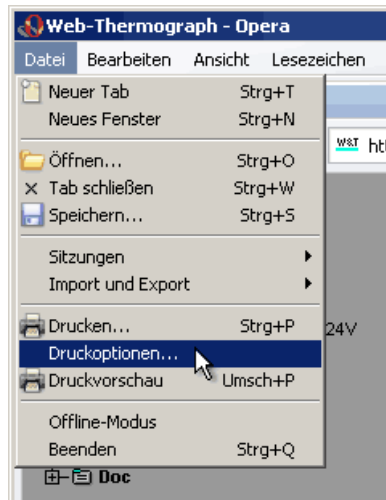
Web-Thermograph - Opera

Datei Bearbeiten Ansicht Lesezeichen

Neuer Tab Strg+T
Neues Fenster Strg+N
Öffnen... Strg+O
Tab schließen Strg+W
Speichern... Strg+S
Sitzungen
Import und Export
Drucken... Strg+P
Druckoptionen...
Druckvorschau Umsch+P
Offline-Modus
Beenden Strg+Q

W&T htt

24V

Doc